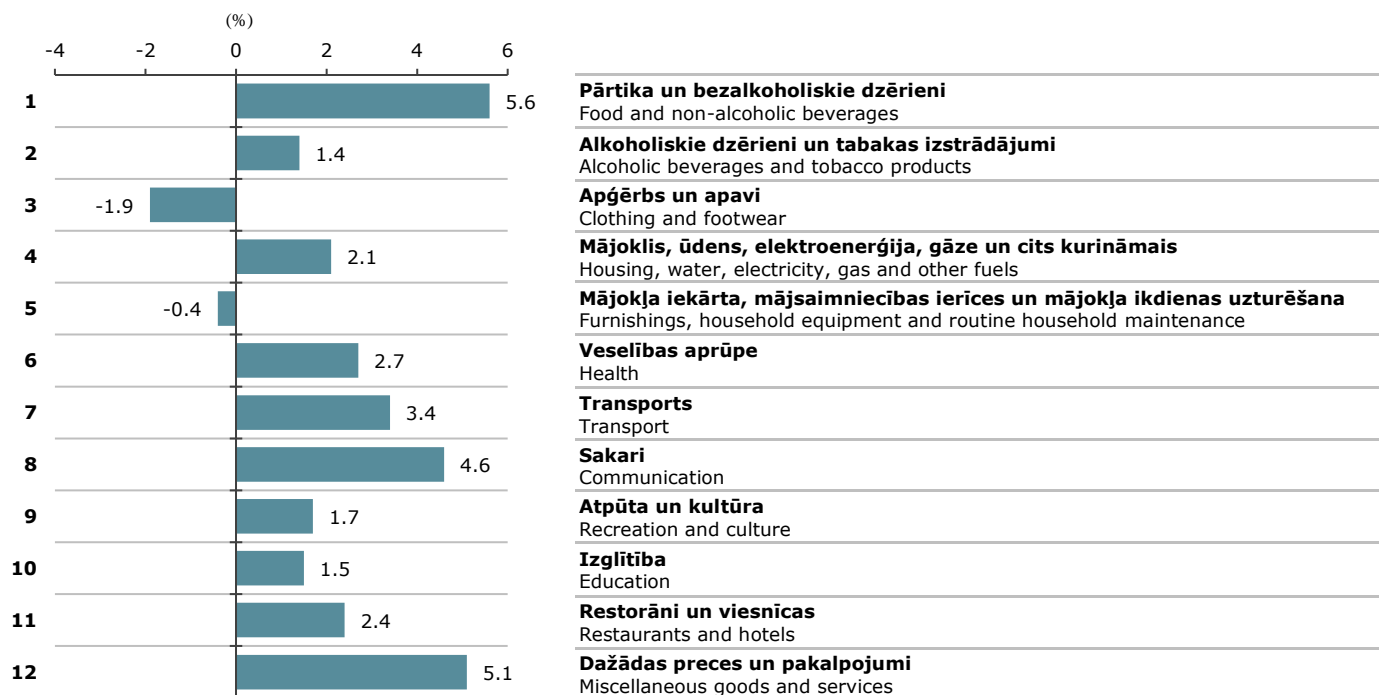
(%)

-4 -2 0 2 4 6

1 5.6
2 1.4
3 -1.9
4 2.1
5 -0.4
6 2.7
7 3.4
8 4.6
9 1.7
10 1.5
11 2.4
12 5.1

**Pārtika un bezalkoholiskie dzērieni**
Food and non-alcoholic beverages

**Alkoholiskie dzērieni un tabakas izstrādājumi**
Alcoholic beverages and tobacco products

**Apģērbs un apavi**
Clothing and footwear

**Mājoklis, ūdens, elektroenerģija, gāze un cits kurināmais**
Housing, water, electricity, gas and other fuels

**Mājokļa iekārta, mājsaimniecības ierīces un mājokļa ikdienas uzturēšana**
Furnishings, household equipment and routine household maintenance

**Veselības aprūpe**
Health

**Transports**
Transport

**Sakari**
Communication

**Atpūta un kultūra**
Recreation and culture

**Izglītība**
Education

**Restorāni un viesnīcas**
Restaurants and hotels

**Dažādas preces un pakalpojumi**
Miscellaneous goods and services